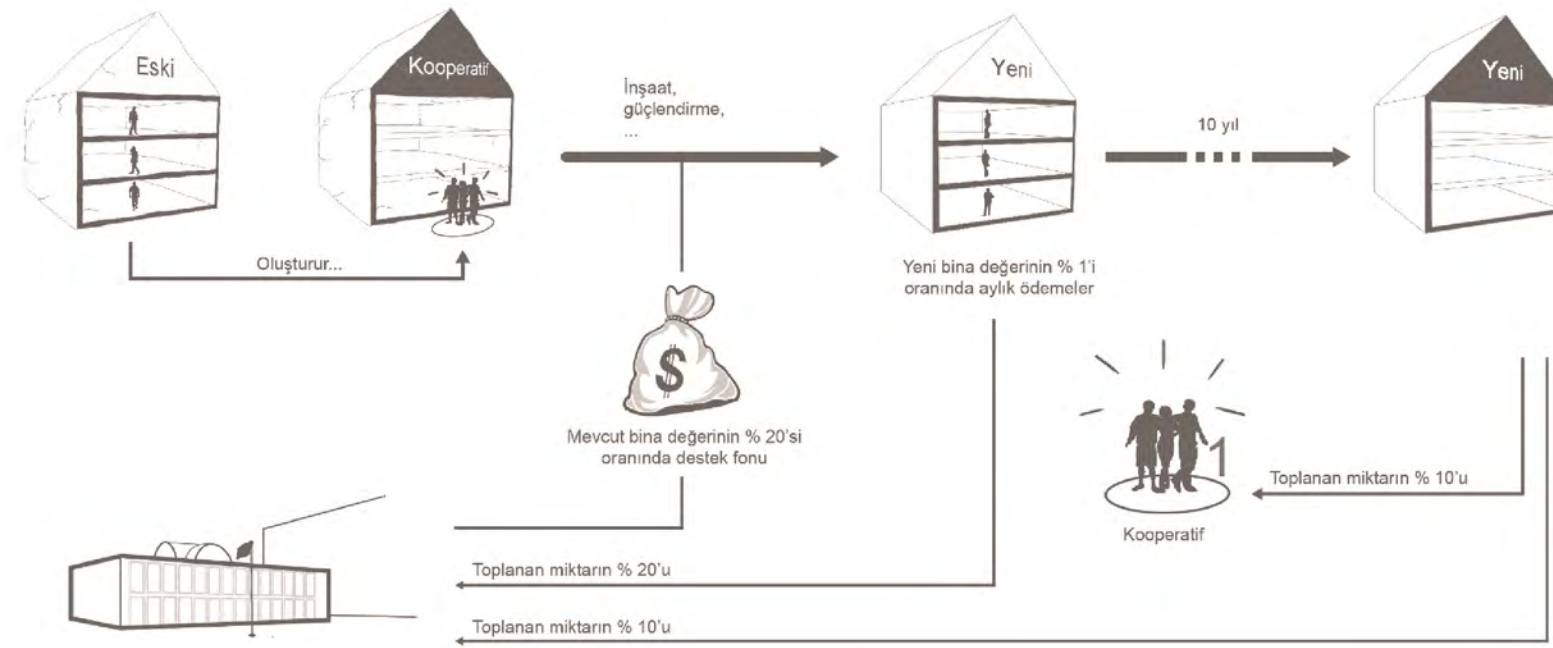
Eski

Kooperatif

İnşaat, güçlendirme, ...

Yeni

10 yıl

Yeni

Oluşturur...

Yeni bina değerinin % 1'i oranında aylık ödemeler

$

Mevcut bina değerinin % 20'si oranında destek fonu

1

Toplanan miktarın % 10'u

Kooperatif

Toplanan miktarın % 20'u

Toplanan miktarın % 10'u